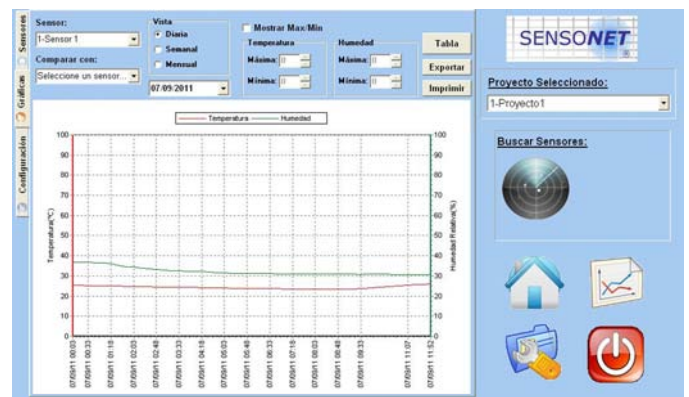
Sensores
Gráficas
Configuración

Sensor:
1-Sensor 1
Comparar con:
Seleccione un sensor...

Vista
Diaria
Semanal
Mensual
07/09/2011

Mostrar Max/Min
Temperatura
Máxima: 0
Mínima: 0
Humedad
Máxima: 0
Mínima: 0

Tabla
Exportar
Imprimir

Temperatura — Humedad

Temperatura(°C)
Humedad Relativa(%)

100
90
80
70
60
50
40
30
20
10
0

07/09/11 00:03
07/09/11 00:33
07/09/11 01:18
07/09/11 02:03
07/09/11 02:48
07/09/11 03:33
07/09/11 04:18
07/09/11 05:03
07/09/11 05:48
07/09/11 06:33
07/09/11 07:18
07/09/11 08:03
07/09/11 08:48
07/09/11 09:33
07/09/11 11:07
07/09/11 11:52

SENSONET

Proyecto Seleccionado:
1-Proyecto1

Buscar Sensores: